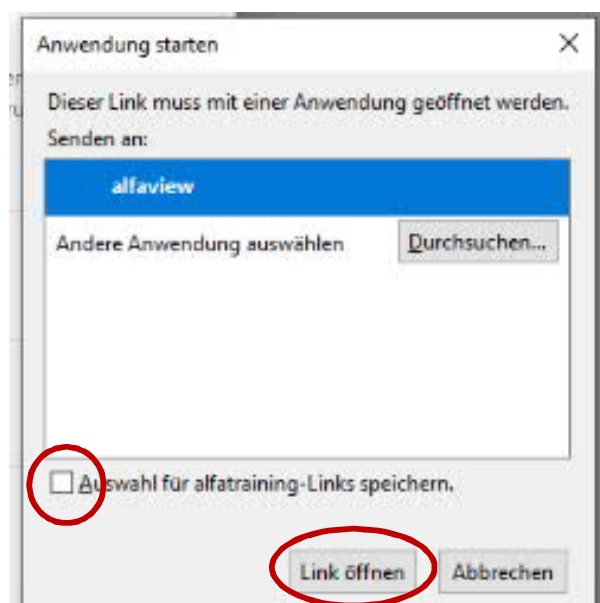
Anwendung starten

×

Dieser Link muss mit einer Anwendung geöffnet werden.

Senden an:

alfaview

Andere Anwendung auswählen

Durchsuchen...

Auswahl für alfatraining-Links speichern.

Link öffnen

Abbrechen